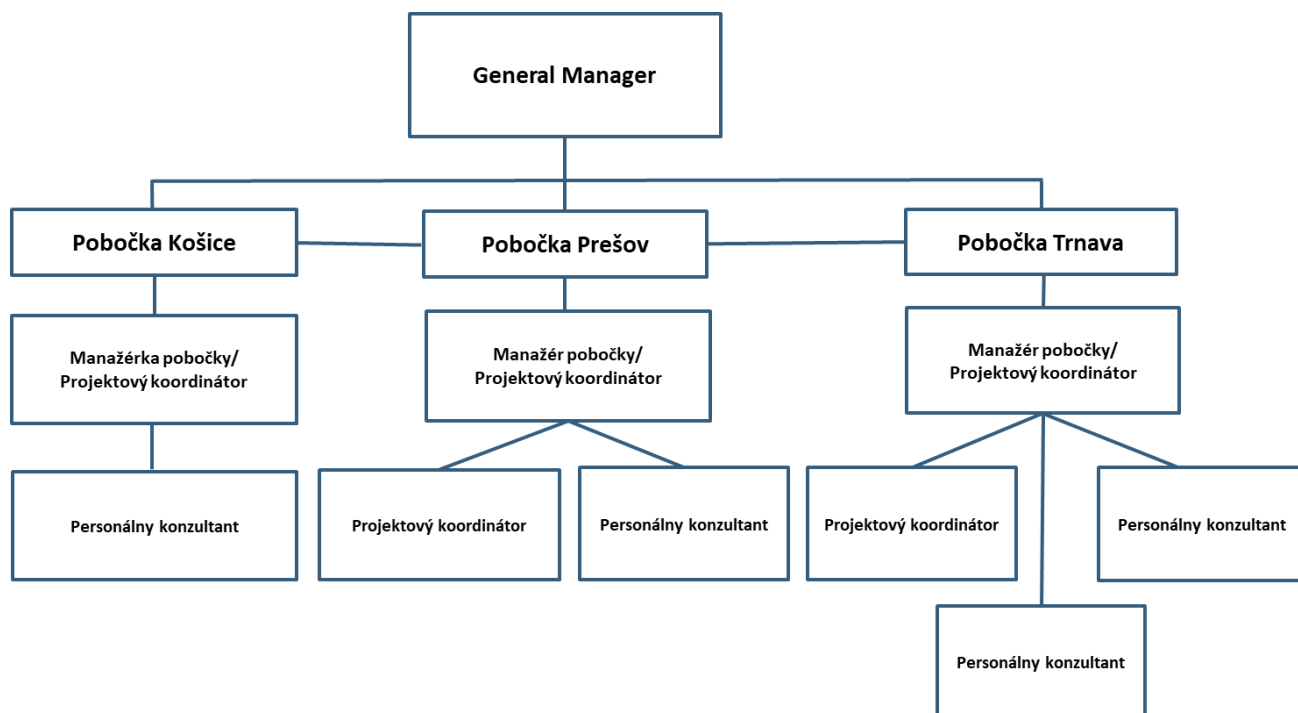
General Manager

Pobočka Košice

Pobočka Prešov

Pobočka Trnava

Manažérka pobočky/ Projektový koordinátor

Manažér pobočky/ Projektový koordinátor

Manažér pobočky/ Projektový koordinátor

Personálny konzultant

Projektový koordinátor

Personálny konzultant

Projektový koordinátor

Personálny konzultant

Personálny konzultant